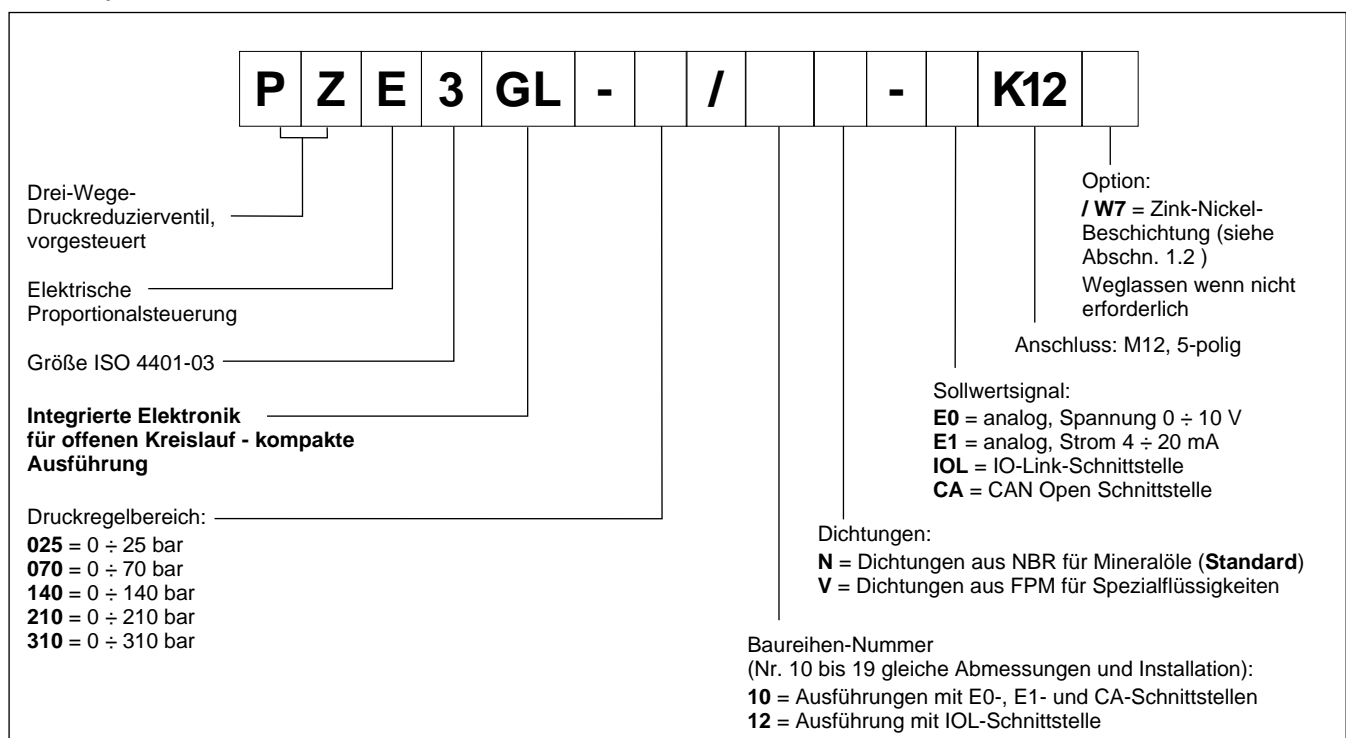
| P | Z | E | 3 | GL | - |  | / |  |  | - |  | K12 |  |
|---|---|---|---|---|---|---|---|---|---|---|---|---|---|

Drei-Wege-Druckreduzierventil, vorgesteuert

Elektrische Proportionalsteuerung

Größe ISO 4401-03

**Integrierte Elektronik für offenen Kreislauf - kompakte Ausführung**

Druckregelbereich:
**025** = 0 ÷ 25 bar
**070** = 0 ÷ 70 bar
**140** = 0 ÷ 140 bar
**210** = 0 ÷ 210 bar
**310** = 0 ÷ 310 bar

Option:
**/ W7** = Zink-Nickel-Beschichtung (siehe Abschn. 1.2 )
Weglassen wenn nicht erforderlich

Anschluss: M12, 5-polig

Sollwertsignal:
**E0** = analog, Spannung 0 ÷ 10 V
**E1** = analog, Strom 4 ÷ 20 mA
**IOL** = IO-Link-Schnittstelle
**CA** = CAN Open Schnittstelle

Dichtungen:
**N** = Dichtungen aus NBR für Mineralöle (**Standard**)
**V** = Dichtungen aus FPM für Spezialflüssigkeiten

Baureihen-Nummer
(Nr. 10 bis 19 gleiche Abmessungen und Installation):
**10** = Ausführungen mit E0-, E1- und CA-Schnittstellen
**12** = Ausführung mit IOL-Schnittstelle